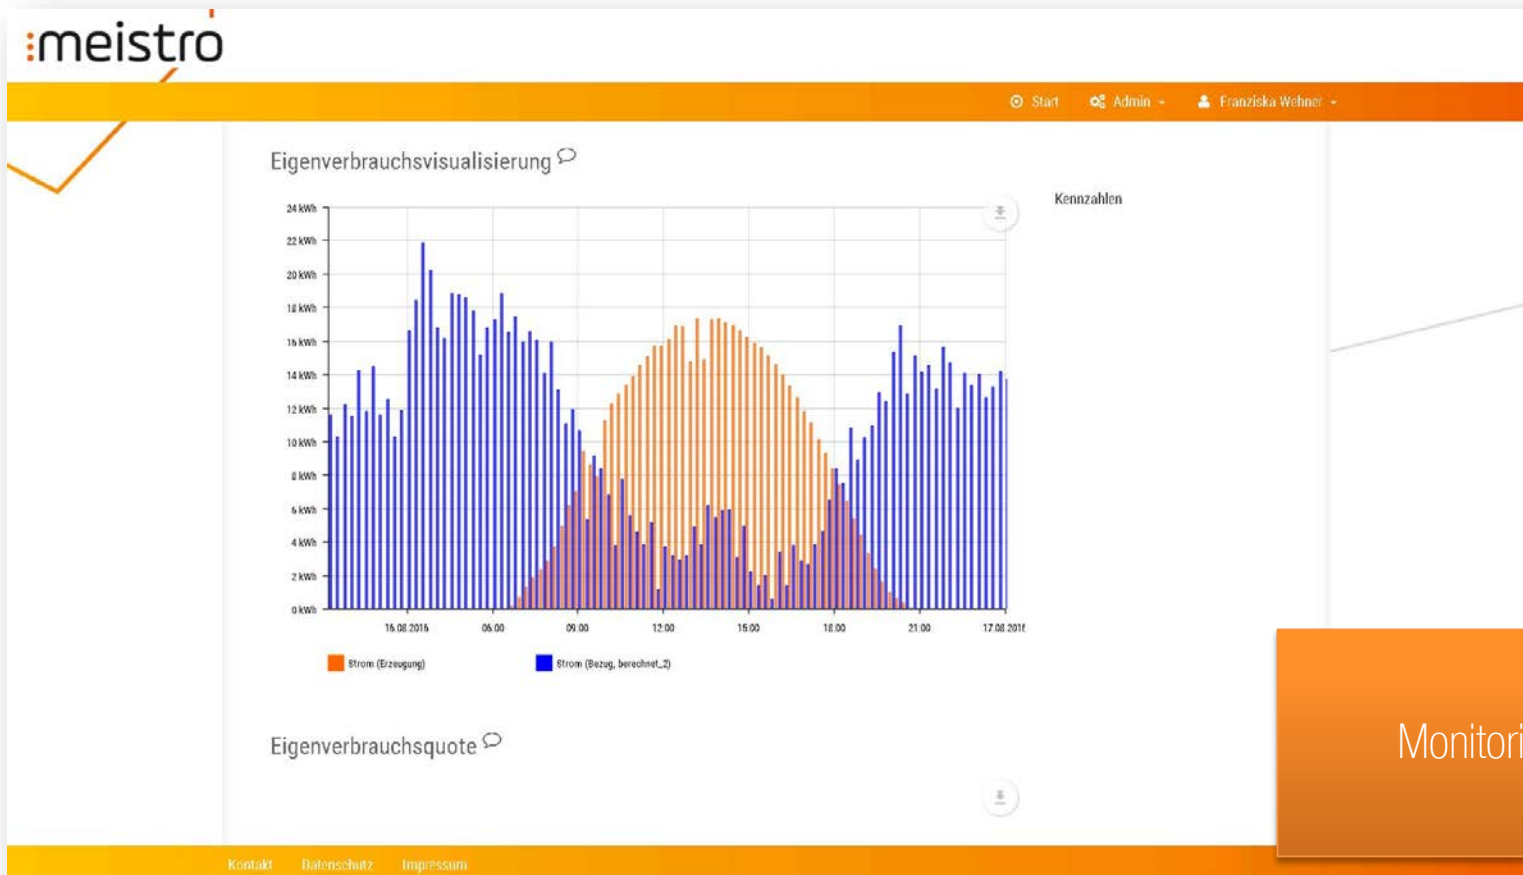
:meistro

Start Admin Franziska Wehner

Eigenverbrauchsvisualisierung

24 kWh
22 kWh
20 kWh
18 kWh
16 kWh
14 kWh
12 kWh
10 kWh
8 kWh
6 kWh
4 kWh
2 kWh
0 kWh

16.08.2016 06:00 09:00 12:00 15:00 18:00 21:00 17.08.2016

Strom (Erzeugung) Strom (Bezug, berechnet_2)

Kennzahlen

Eigenverbrauchsquote

Monitori

Kontakt Datenschutz Impressum